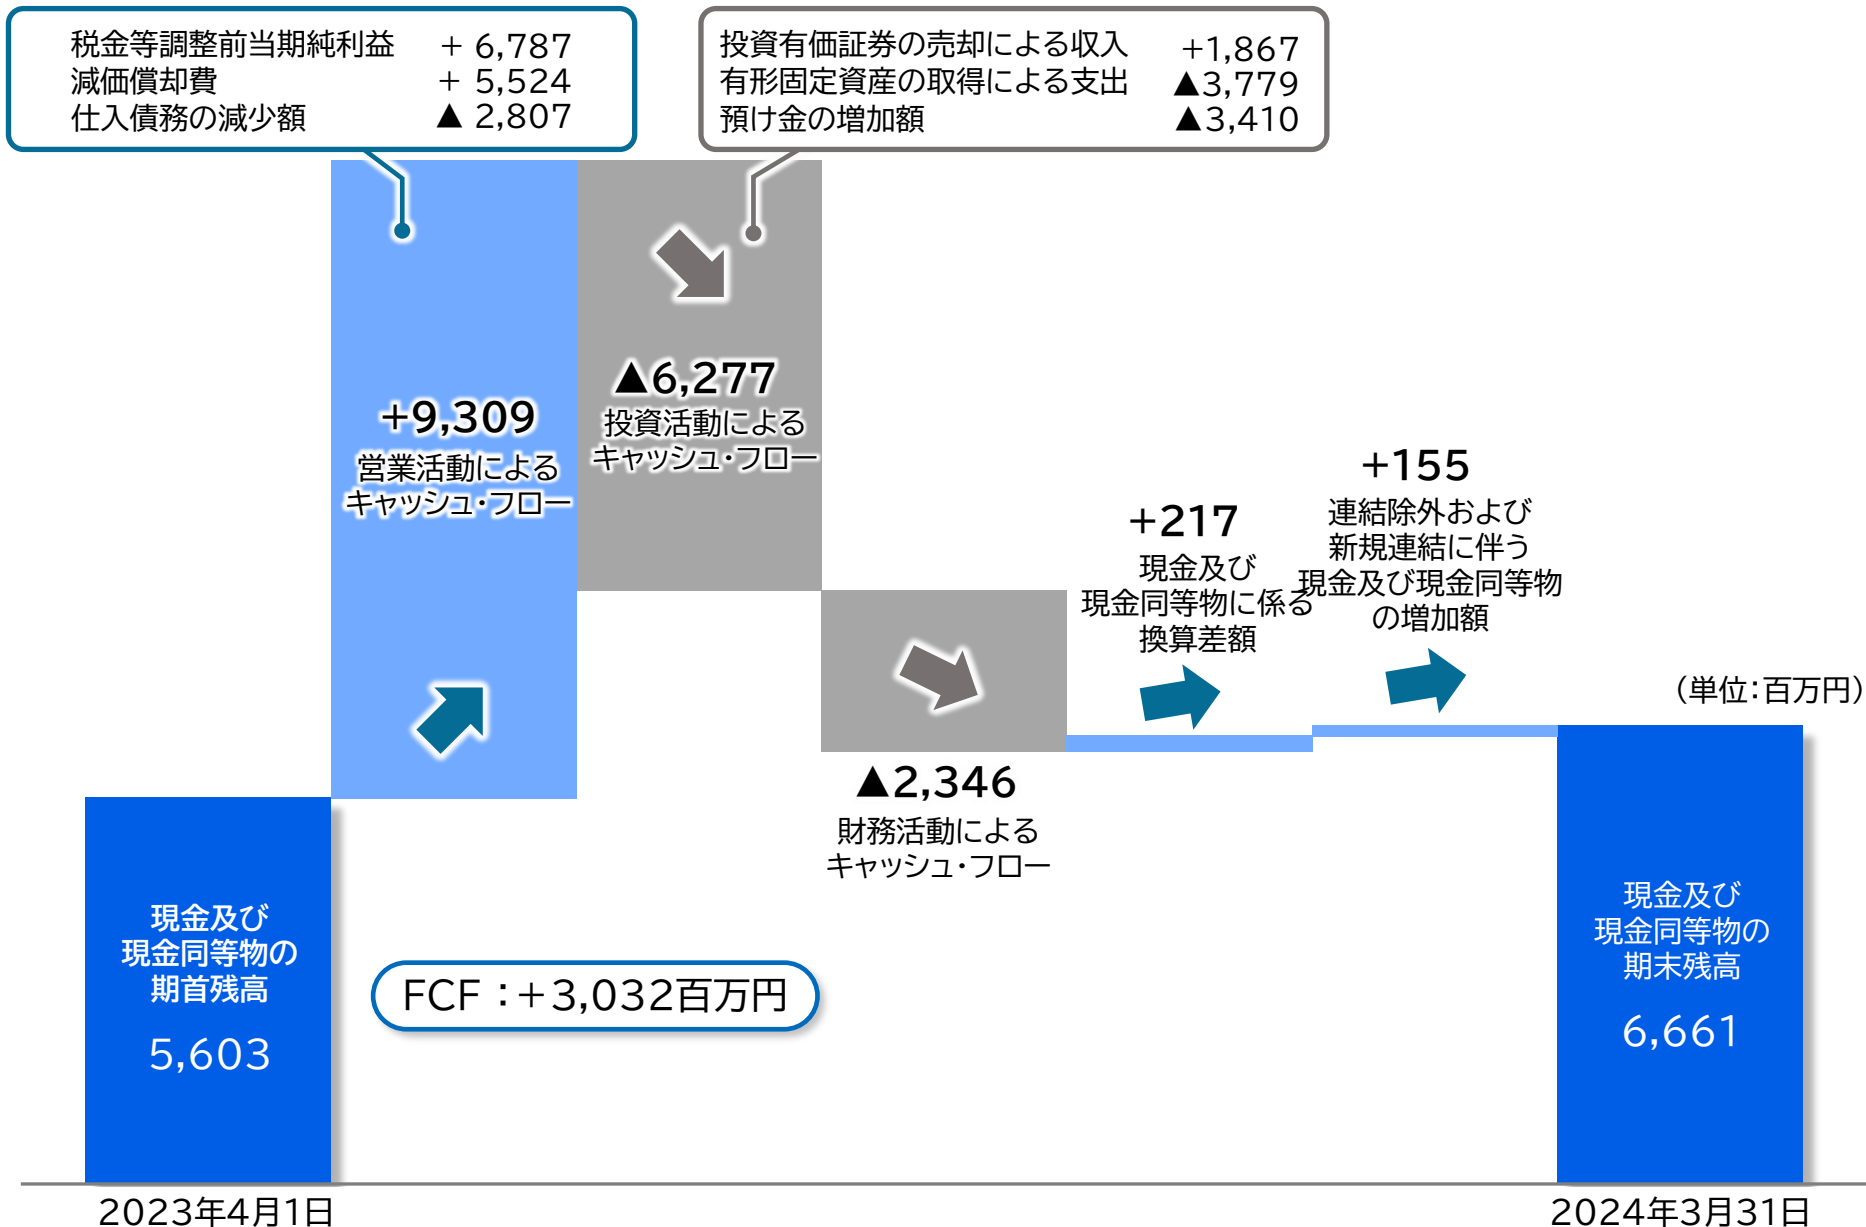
| | |
|---|---|
| 税金等調整前当期純利益 | ＋ 6,787 |
| 減価償却費 | ＋ 5,524 |
| 仕入債務の減少額 | ▲ 2,807 |

| | |
|---|---|
| 投資有価証券の売却による収入 | ＋1,867 |
| 有形固定資産の取得による支出 | ▲3,779 |
| 預け金の増加額 | ▲3,410 |

+9,309
営業活動による
キャッシュ・フロー

▲6,277
投資活動による
キャッシュ・フロー

+217
現金及び
現金同等物に係る
換算差額

+155
連結除外および
新規連結に伴う
現金及び現金同等物
の増加額

（単位：百万円）

▲2,346
財務活動による
キャッシュ・フロー

現金及び
現金同等物の
期首残高
5,603

FCF：＋3,032百万円

現金及び
現金同等物の
期末残高
6,661

2023年4月1日

2024年3月31日